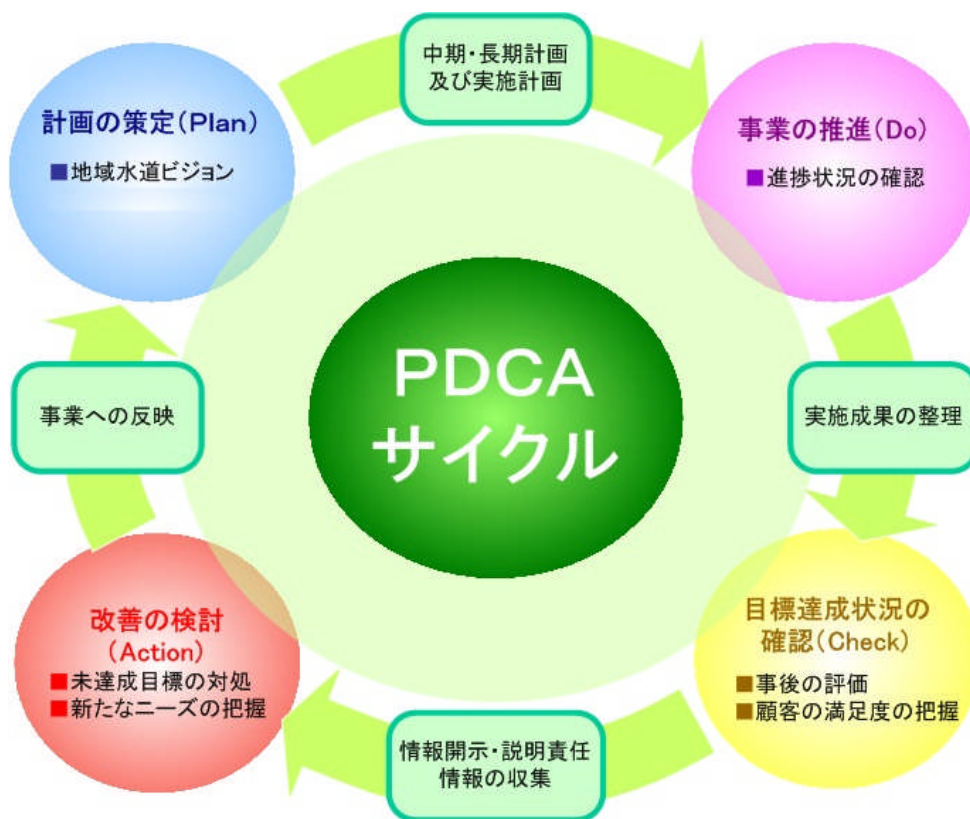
中期・長期計画
及び実施計画

計画の策定（Plan）
■地域水道ビジョン

事業の推進（Do）
■進捗状況の確認

PDCA
サイクル

事業への反映

実施成果の整理

改善の検討
（Action）
■未達成目標の対処
■新たなニーズの把握

目標達成状況の
確認（Check）
■事後の評価
■顧客の満足度の把握

情報開示・説明責任
情報の収集